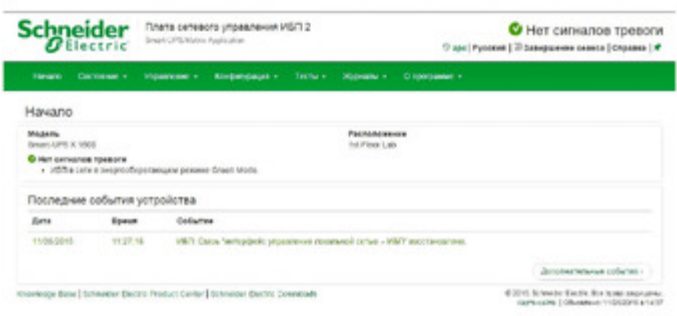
Schneider Electric

Плата сетевого управления ИБП 2
Smart-UPS/Matrix Application

Нет сигналов тревоги

apc | Русский | Завершение сеанса | Справка |

Начало | Состояние ▾ | Управление ▾ | Конфигурация ▾ | Тесты ▾ | Журналы ▾ | О программе ▾

Начало

Модель
Smart-UPS X 1500

Расположение
1st Floor Lab

Нет сигналов тревоги
• ИБП в сети в энергосберегающем режиме Green Mode.

Последние события устройства

| Дата | Время | Событие |
|---|---|---|
| 11/05/2015 | 11:27:16 | ИБП: Связь "интерфейс управления локальной сетью – ИБП" восстановлена. |

Дополнительные события ›

Knowledge Base | Schneider Electric Product Center | Schneider Electric Downloads

© 2015, Schneider Electric. Все права защищены.
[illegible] | Обновлено 11/05/2015 в 14:37